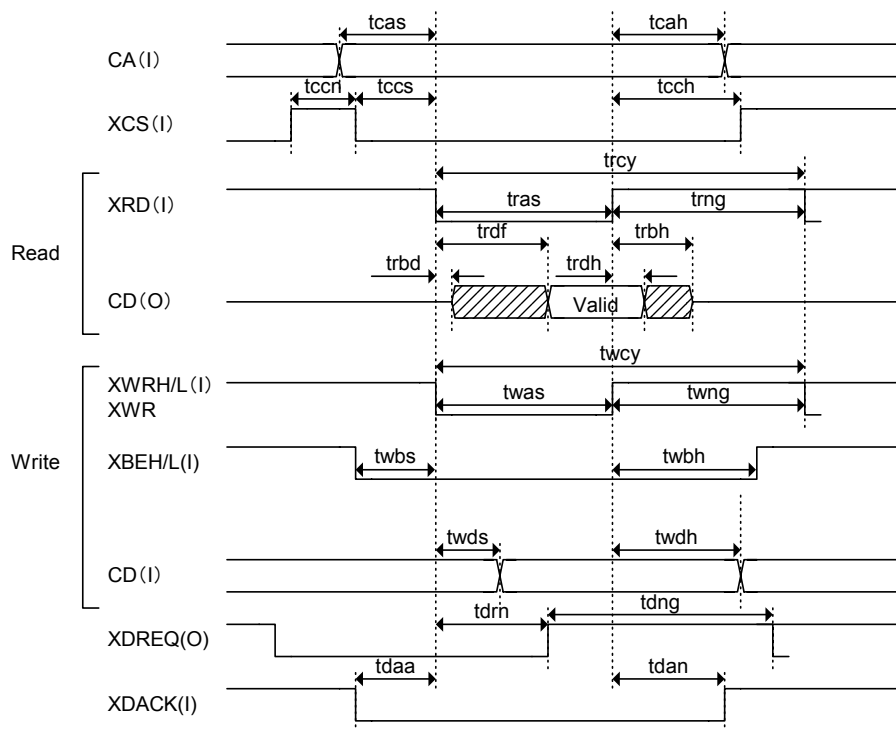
tcas
tcah
CA(I)
tccn
tccs
tcch
XCS(I)
trcy
XRD(I)
tras
trng
trdf
trbh
Read
trbd
trdh
CD(O)
Valid
twcy
XWRH/L(I)
XWR
twas
twng
Write
XBEH/L(I)
twbs
twbh
twds
twdh
CD(I)
tdrn
tdng
XDREQ(O)
tdaa
tdan
XDACK(I)